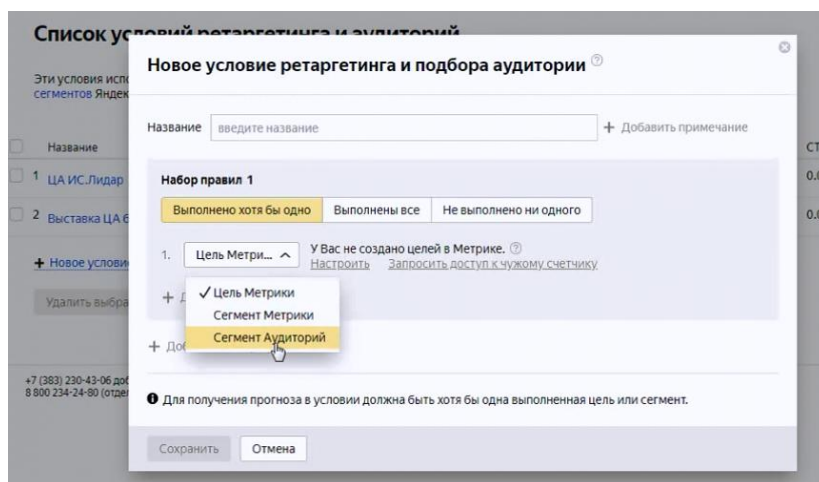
Список ус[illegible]

Эти условия испо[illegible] сегментов Яндек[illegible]

Название

1 ЦА ИС.Лидар

2 Выставка ЦА 6

+ Новое услови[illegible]

Удалить выбра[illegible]

+7 (383) 230-43-06 доб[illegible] 8 800 234-24-80 (отдел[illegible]

СТ

0.0

0.0

Новое условие ретаргетинга и подбора аудитории

Название введите название

+ Добавить примечание

Набор правил 1

Выполнено хотя бы одно | Выполнены все | Не выполнено ни одного

1. Цель Метри...

У Вас не создано целей в Метрике.

Настроить Запросить доступ к чужому счетчику

✓ Цель Метрики

Сегмент Метрики

Сегмент Аудиторий

+ Д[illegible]

+ До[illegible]

Для получения прогноза в условии должна быть хотя бы одна выполненная цель или сегмент.

Сохранить Отмена